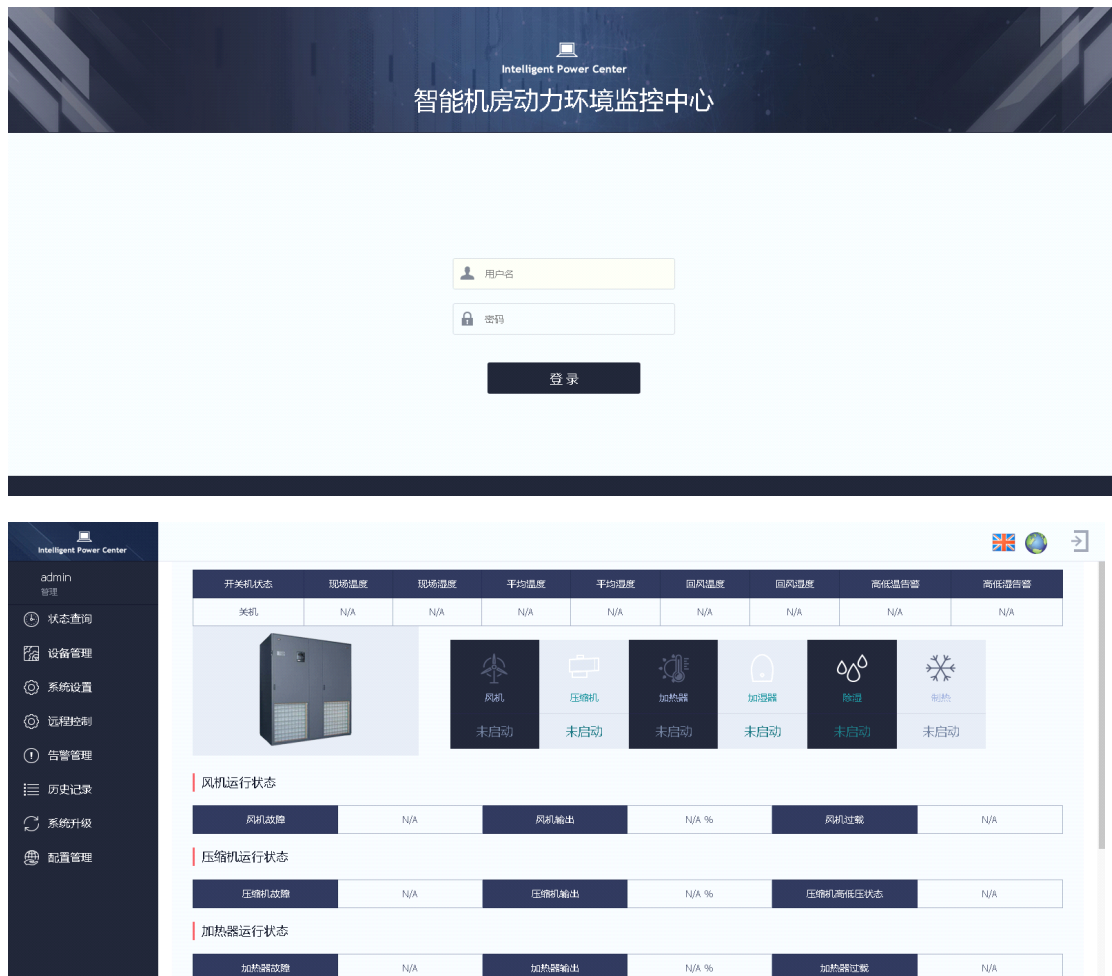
Intelligent Power Center
智能机房动力环境监控中心

用户名
密码
登录

Intelligent Power Center
admin
管理
状态查询
设备管理
系统设置
远程控制
告警管理
历史记录
系统升级
配置管理

| 开关机状态 | 现场温度 | 现场湿度 | 平均温度 | 平均湿度 | 回风温度 | 回风湿度 | 高低温告警 | 高低湿告警 |
|---|---|---|---|---|---|---|---|---|
| 关机 | N/A | N/A | N/A | N/A | N/A | N/A | N/A | N/A |

风机
未启动
压缩机
未启动
加热器
未启动
加湿器
未启动
除湿
未启动
制热
未启动

风机运行状态

| 风机故障 | N/A | 风机输出 | N/A % | 风机过载 | N/A |
|---|---|---|---|---|---|

压缩机运行状态

| 压缩机故障 | N/A | 压缩机输出 | N/A % | 压缩机高低压状态 | N/A |
|---|---|---|---|---|---|

加热器运行状态

| 加热器故障 | N/A | 加热器输出 | N/A % | 加热器过载 | N/A |
|---|---|---|---|---|---|